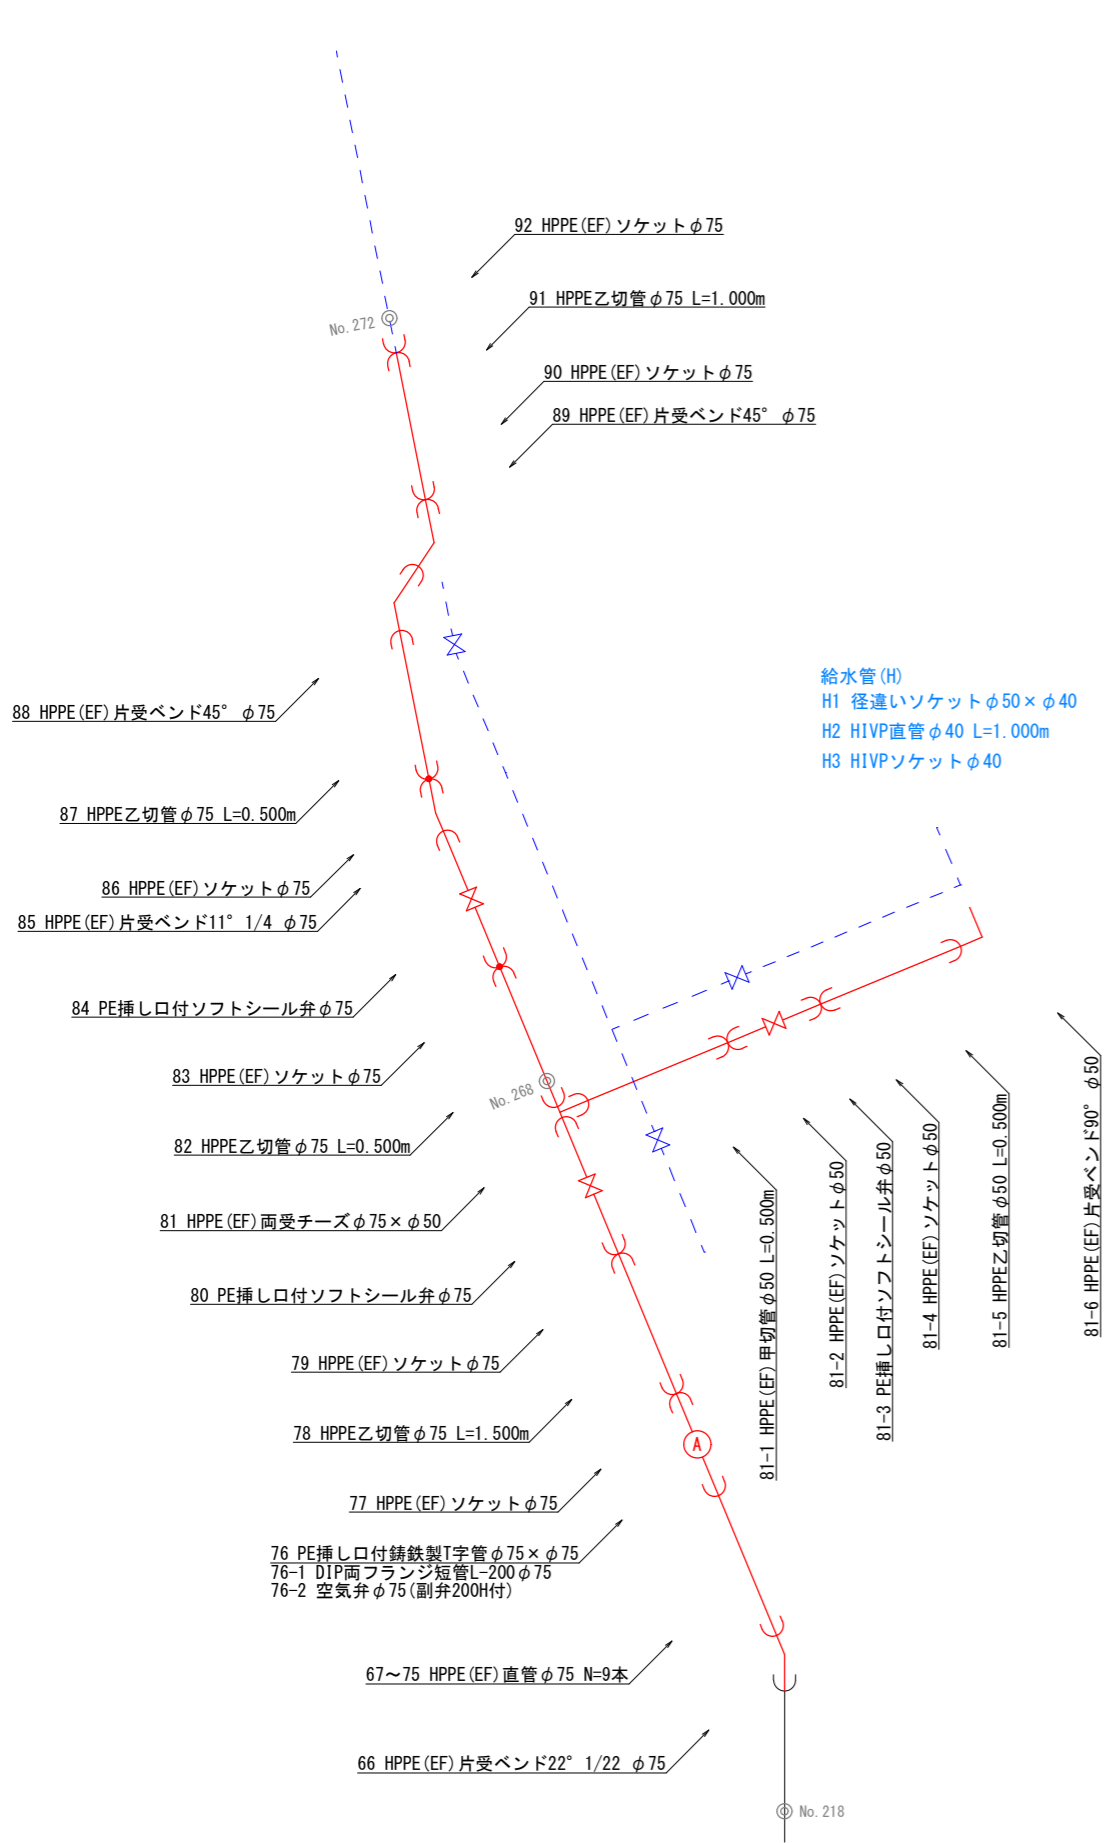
92 HPPE(EF)ソケット$\phi$75

91 HPPE乙切管$\phi$75 L=1.000m

No. 272

90 HPPE(EF)ソケット$\phi$75

89 HPPE(EF)片受ベンド45° $\phi$75

給水管(H)
H1 径違いソケット$\phi$50×$\phi$40
H2 HIVP直管$\phi$40 L=1.000m
H3 HIVPソケット$\phi$40

88 HPPE(EF)片受ベンド45° $\phi$75

87 HPPE乙切管$\phi$75 L=0.500m

86 HPPE(EF)ソケット$\phi$75

85 HPPE(EF)片受ベンド11° 1/4 $\phi$75

84 PE挿し口付ソフトシール弁$\phi$75

83 HPPE(EF)ソケット$\phi$75

No. 268

82 HPPE乙切管$\phi$75 L=0.500m

81 HPPE(EF)両受チーズ$\phi$75×$\phi$50

80 PE挿し口付ソフトシール弁$\phi$75

79 HPPE(EF)ソケット$\phi$75

78 HPPE乙切管$\phi$75 L=1.500m

A

77 HPPE(EF)ソケット$\phi$75

76 PE挿し口付鋳鉄製T字管$\phi$75×$\phi$75
76-1 DIP両フランジ短管L-200$\phi$75
76-2 空気弁$\phi$75(副弁200H付)

67～75 HPPE(EF)直管$\phi$75 N=9本

66 HPPE(EF)片受ベンド22° 1/22 $\phi$75

No. 218

81-1 HPPE(EF)甲切管$\phi$50 L=0.500m

81-2 HPPE(EF)ソケット$\phi$50

81-3 PE挿し口付ソフトシール弁$\phi$50

81-4 HPPE(EF)ソケット$\phi$50

81-5 HPPE乙切管$\phi$50 L=0.500m

81-6 HPPE(EF)片受ベンド90° $\phi$50